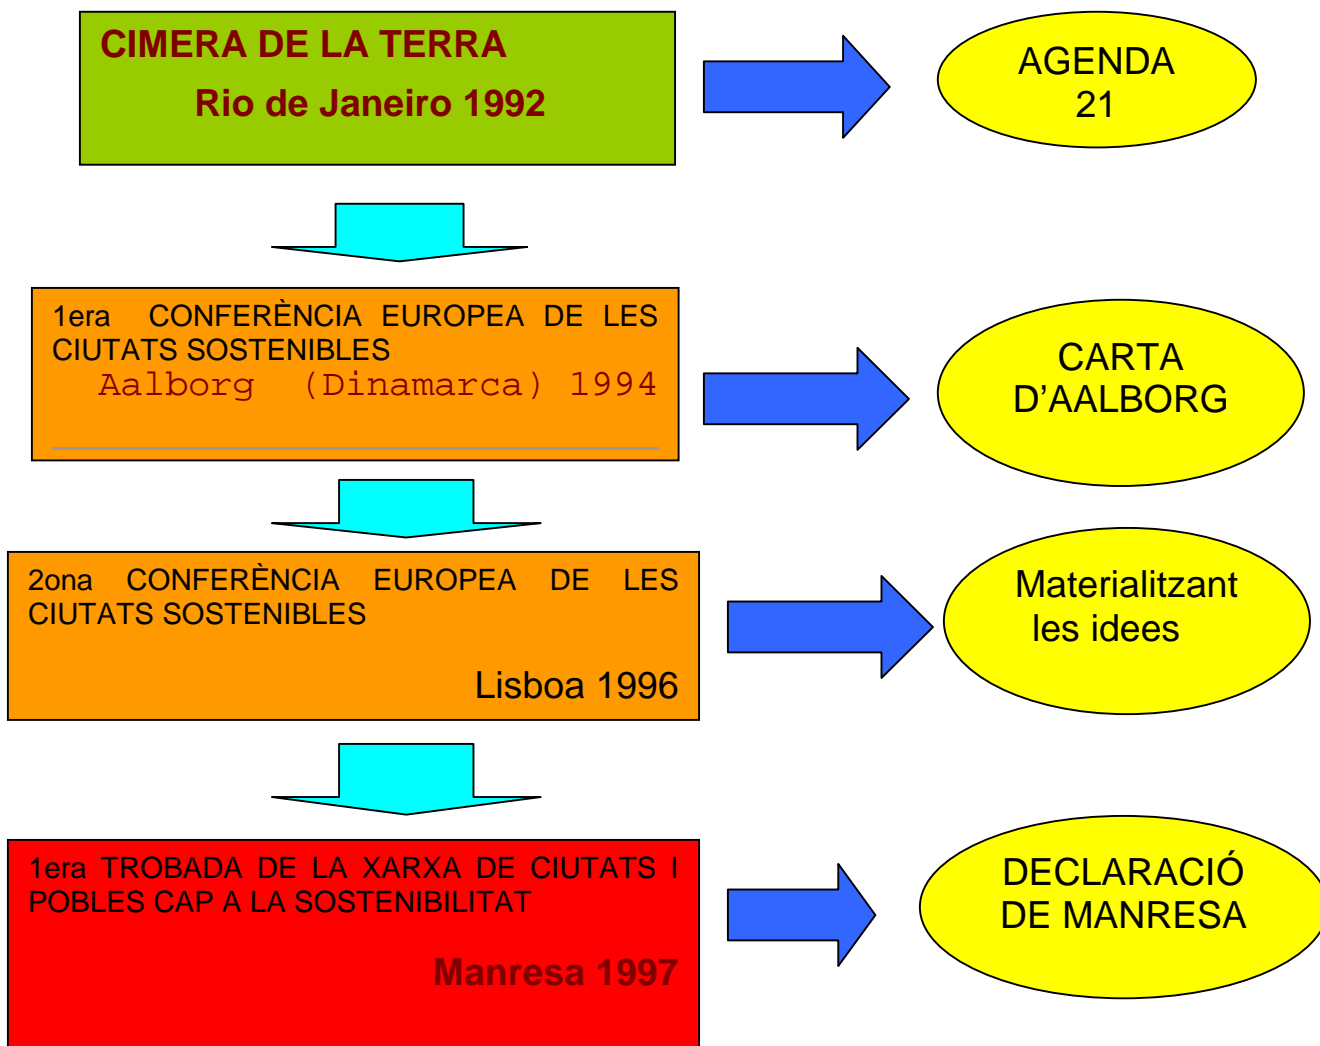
CIMERA DE LA TERRA
Rio de Janeiro 1992

AGENDA 21

1era CONFERÈNCIA EUROPEA DE LES CIUTATS SOSTENIBLES
Aalborg (Dinamarca) 1994

CARTA D'AALBORG

2ona CONFERÈNCIA EUROPEA DE LES CIUTATS SOSTENIBLES
Lisboa 1996

Materialitzant les idees

1era TROBADA DE LA XARXA DE CIUTATS I POBLES CAP A LA SOSTENIBILITAT
Manresa 1997

DECLARACIÓ DE MANRESA